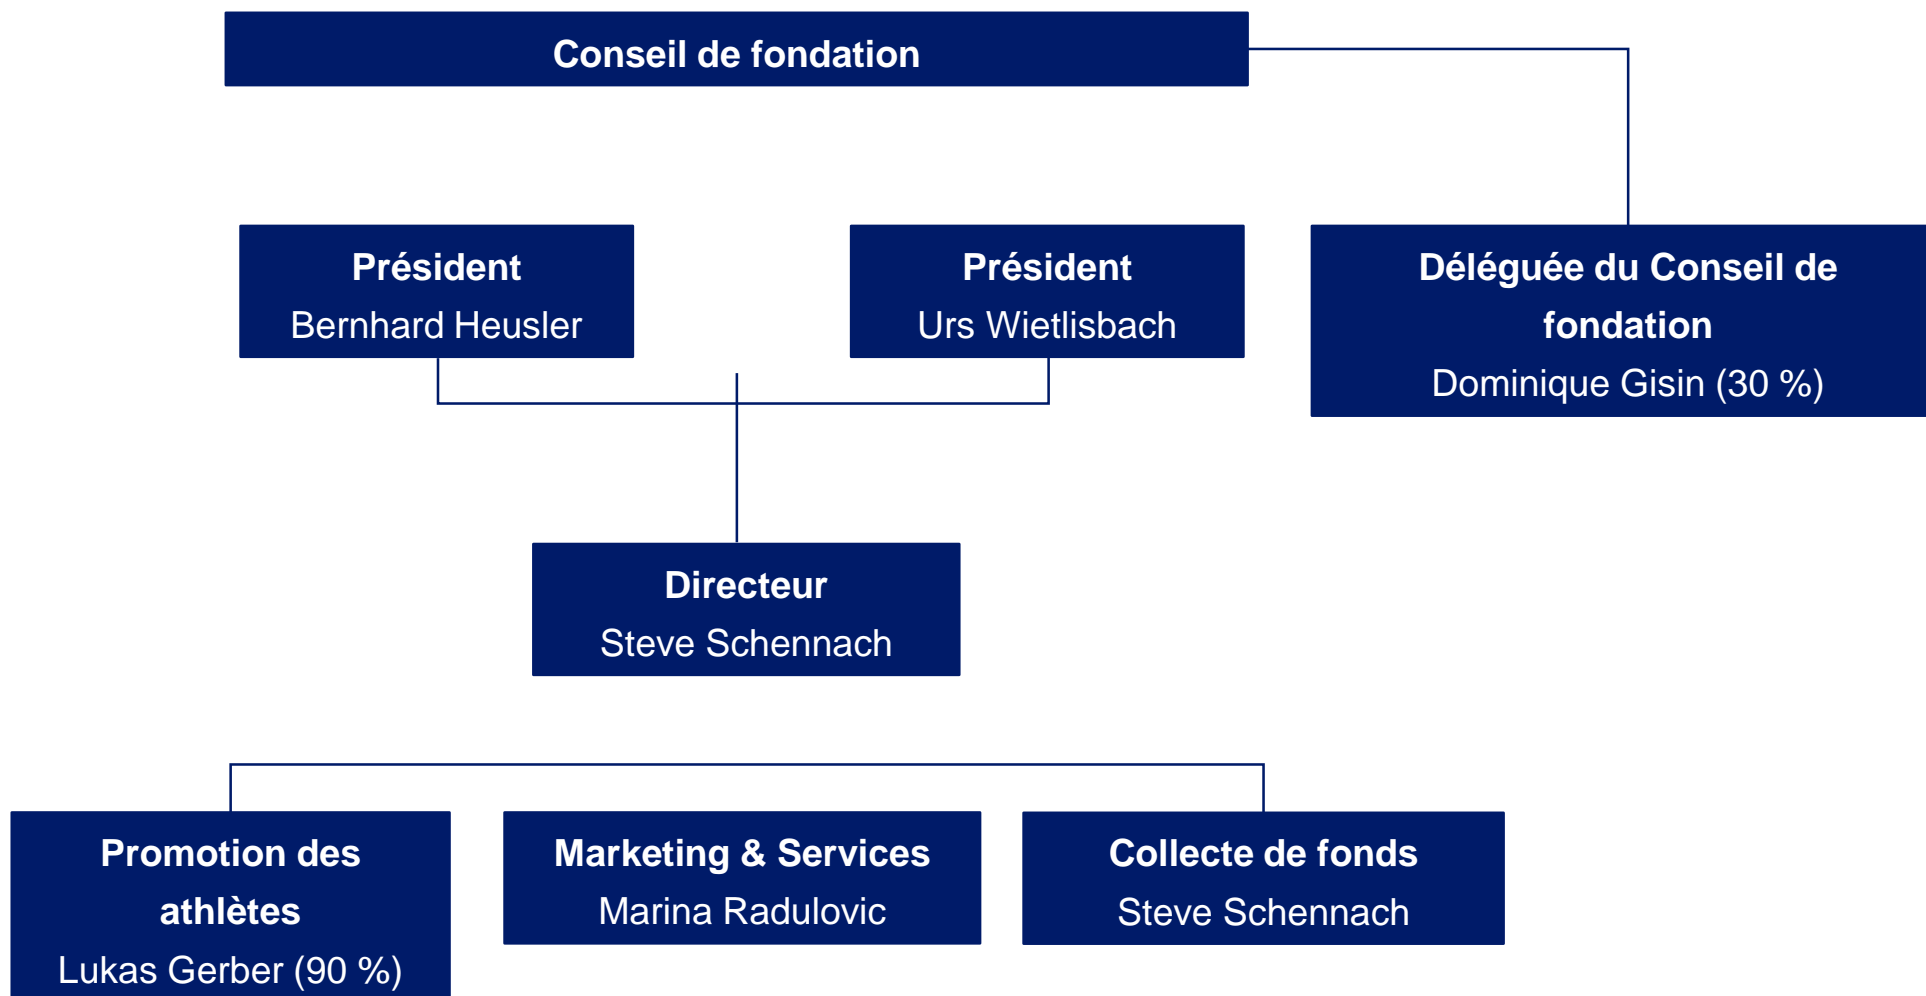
Conseil de fondation

Président
Bernhard Heusler

Président
Urs Wietlisbach

Déléguée du Conseil de fondation
Dominique Gisin (30 %)

Directeur
Steve Schennach

Promotion des athlètes
Lukas Gerber (90 %)

Marketing & Services
Marina Radulovic

Collecte de fonds
Steve Schennach